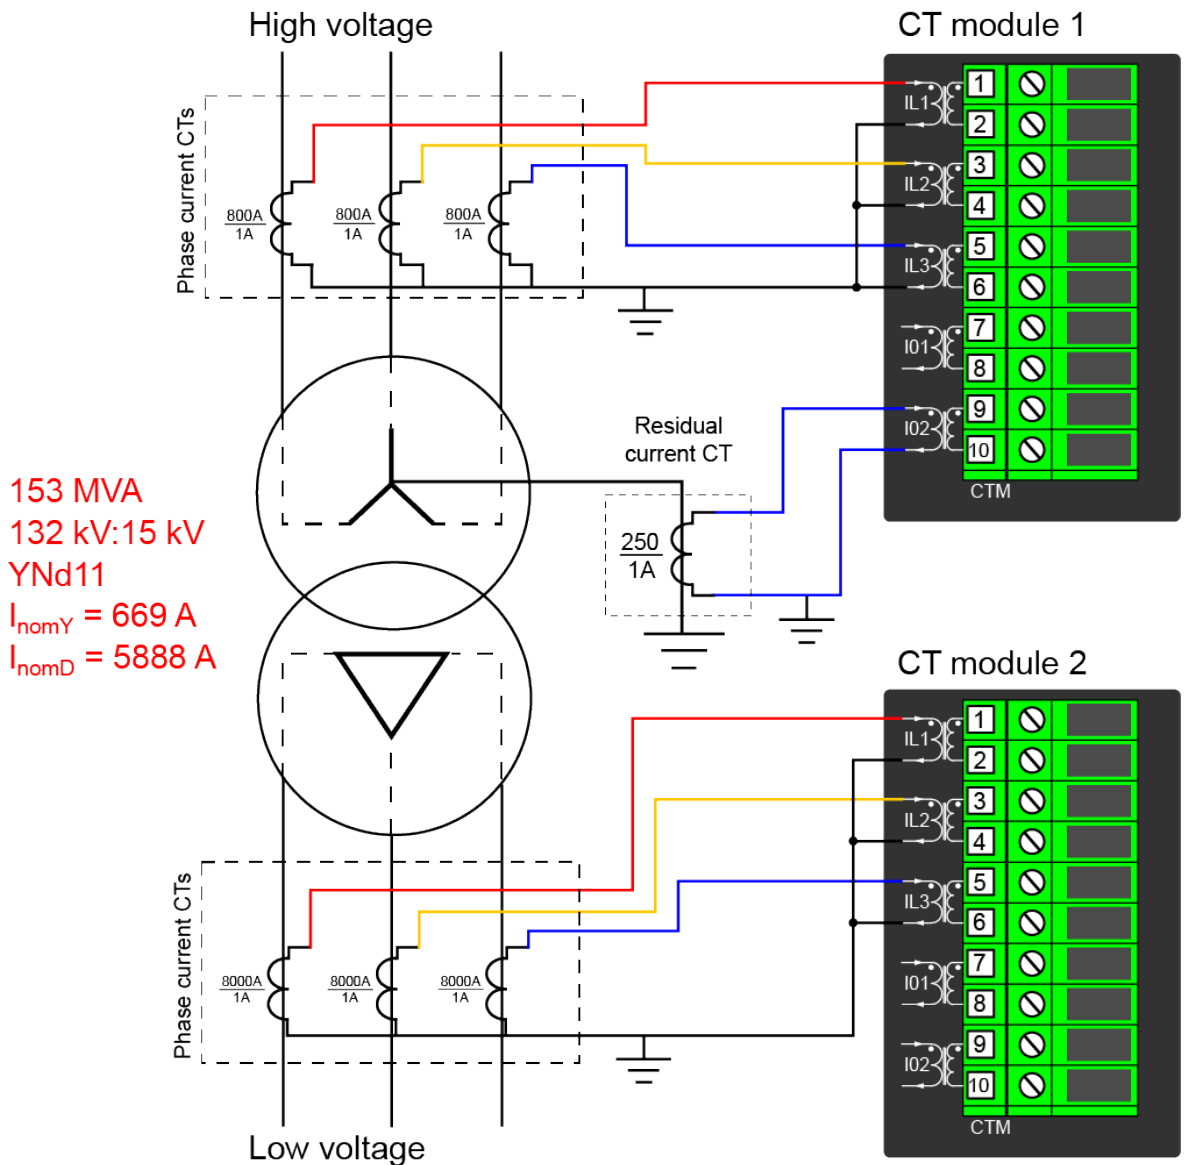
High voltage

CT module 1

Phase current CTs

$\frac{800A}{1A}$ $\frac{800A}{1A}$ $\frac{800A}{1A}$

IL1
1
2
IL2
3
4
IL3
5
6
I01
7
8
I02
9
10
CTM

Residual current CT

$\frac{250}{1A}$

153 MVA
132 kV:15 kV
YNd11
$I_{nomY}$ = 669 A
$I_{nomD}$ = 5888 A

CT module 2

IL1
1
2
IL2
3
4
IL3
5
6
I01
7
8
I02
9
10
CTM

Phase current CTs

$\frac{8000A}{1A}$ $\frac{8000A}{1A}$ $\frac{8000A}{1A}$

Low voltage